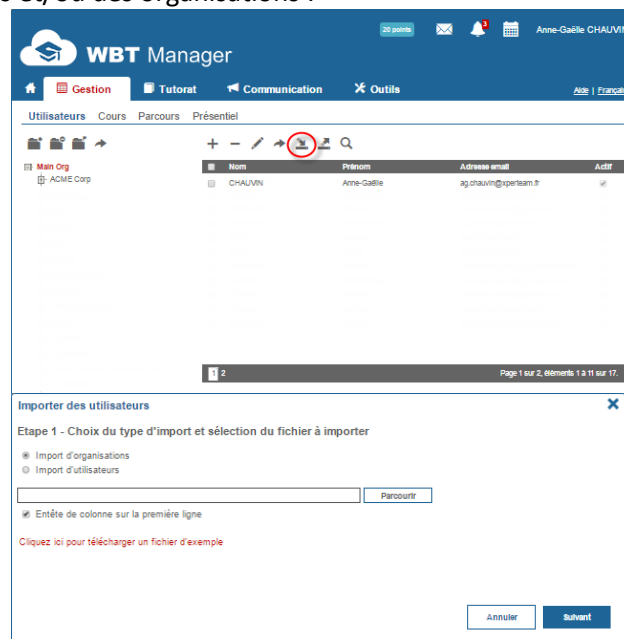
e et/ou des organisations :

WBT Manager

20 points

3

Anne-Gaëlle CHAUVI

Gestion

Tutorat

Communication

Outils

Aide | Françai

Utilisateurs Cours Parcours Présentiel

Main Org

ACME Corp

| | Nom | Prénom | Adresse email | Actif |
|---|---|---|---|---|
| | CHAUVIN | Anne-Gaëlle | ag.chauvin@xperteam.fr | |

1 2

Page 1 sur 2, éléments 1 à 11 sur 17.

Importer des utilisateurs

Etape 1 - Choix du type d'import et sélection du fichier à importer

Import d'organisations

Import d'utilisateurs

Parcourir

Entête de colonne sur la première ligne

Cliquez ici pour télécharger un fichier d'exemple

Annuler

Suivant